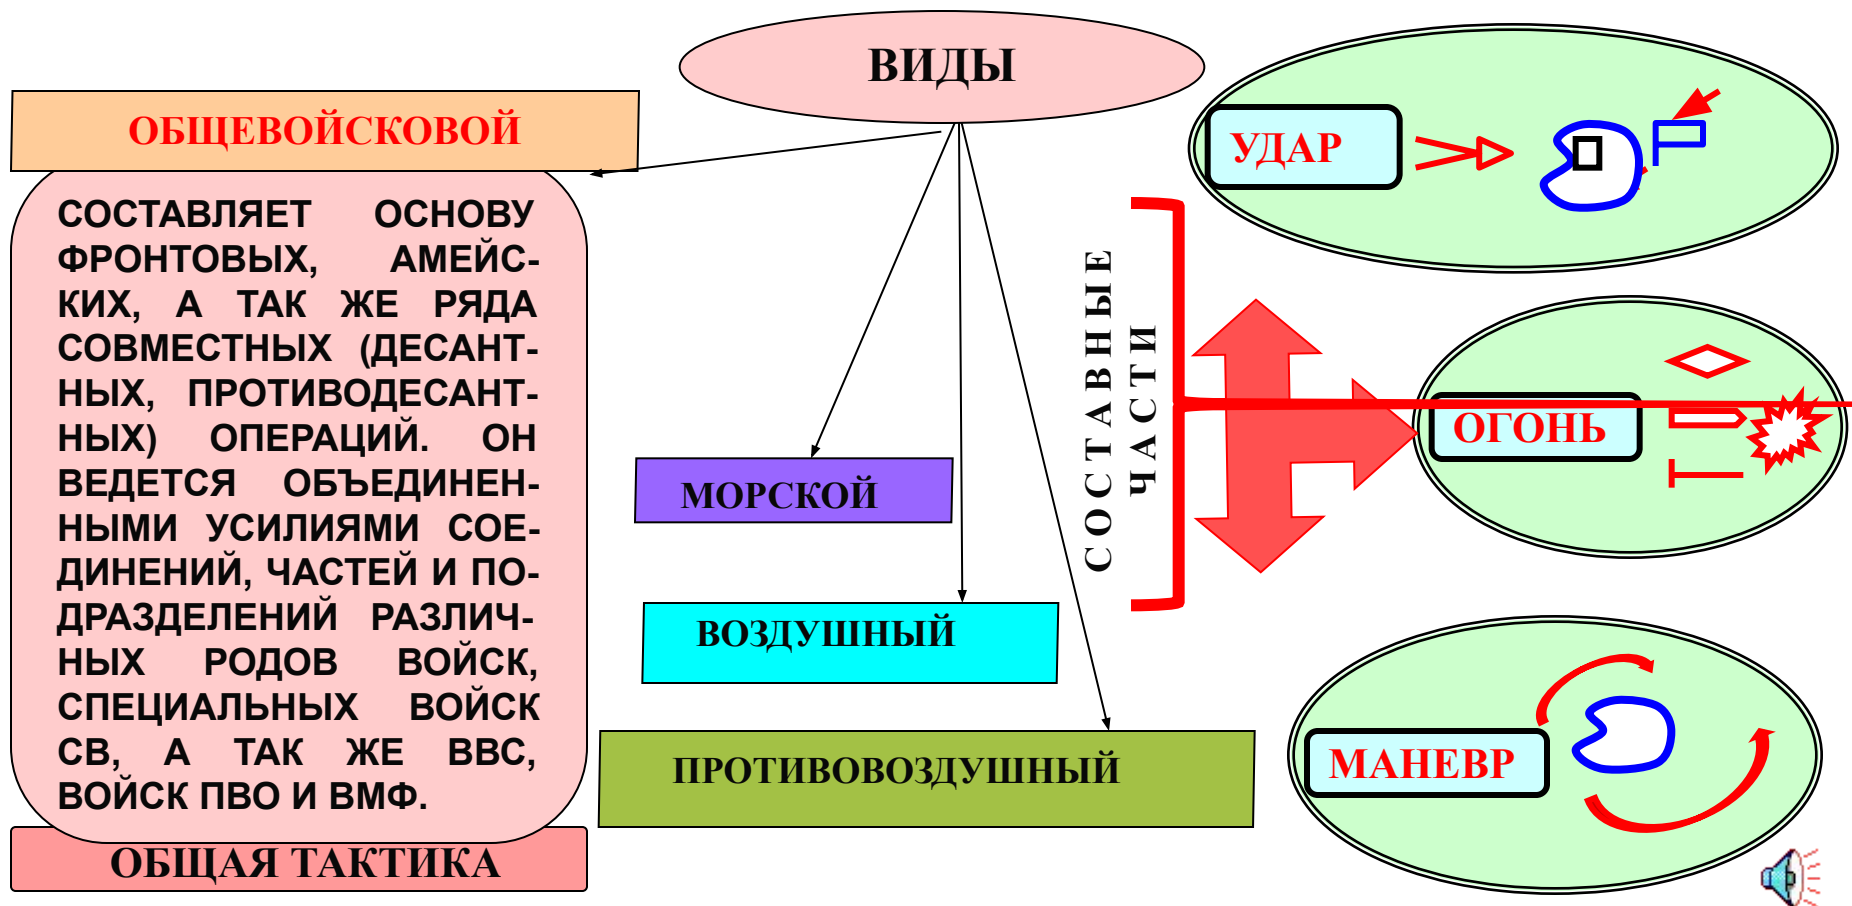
ВИДЫ

ОБЩЕВОЙСКОВОЙ

СОСТАВЛЯЕТ ОСНОВУ ФРОНТОВЫХ, АМЕЙСКИХ, А ТАК ЖЕ РЯДА СОВМЕСТНЫХ (ДЕСАНТНЫХ, ПРОТИВОДЕСАНТНЫХ) ОПЕРАЦИЙ. ОН ВЕДЕТСЯ ОБЪЕДИНЕННЫМИ УСИЛИЯМИ СОЕДИНЕНИЙ, ЧАСТЕЙ И ПОДРАЗДЕЛЕНИЙ РАЗЛИЧНЫХ РОДОВ ВОЙСК, СПЕЦИАЛЬНЫХ ВОЙСК СВ, А ТАК ЖЕ ВВС, ВОЙСК ПВО И ВМФ.

ОБЩАЯ ТАКТИКА

МОРСКОЙ

ВОЗДУШНЫЙ

ПРОТИВОВОЗДУШНЫЙ

СОСТАВНЫЕ ЧАСТИ

УДАР

ОГОНЬ

МАНЕВР